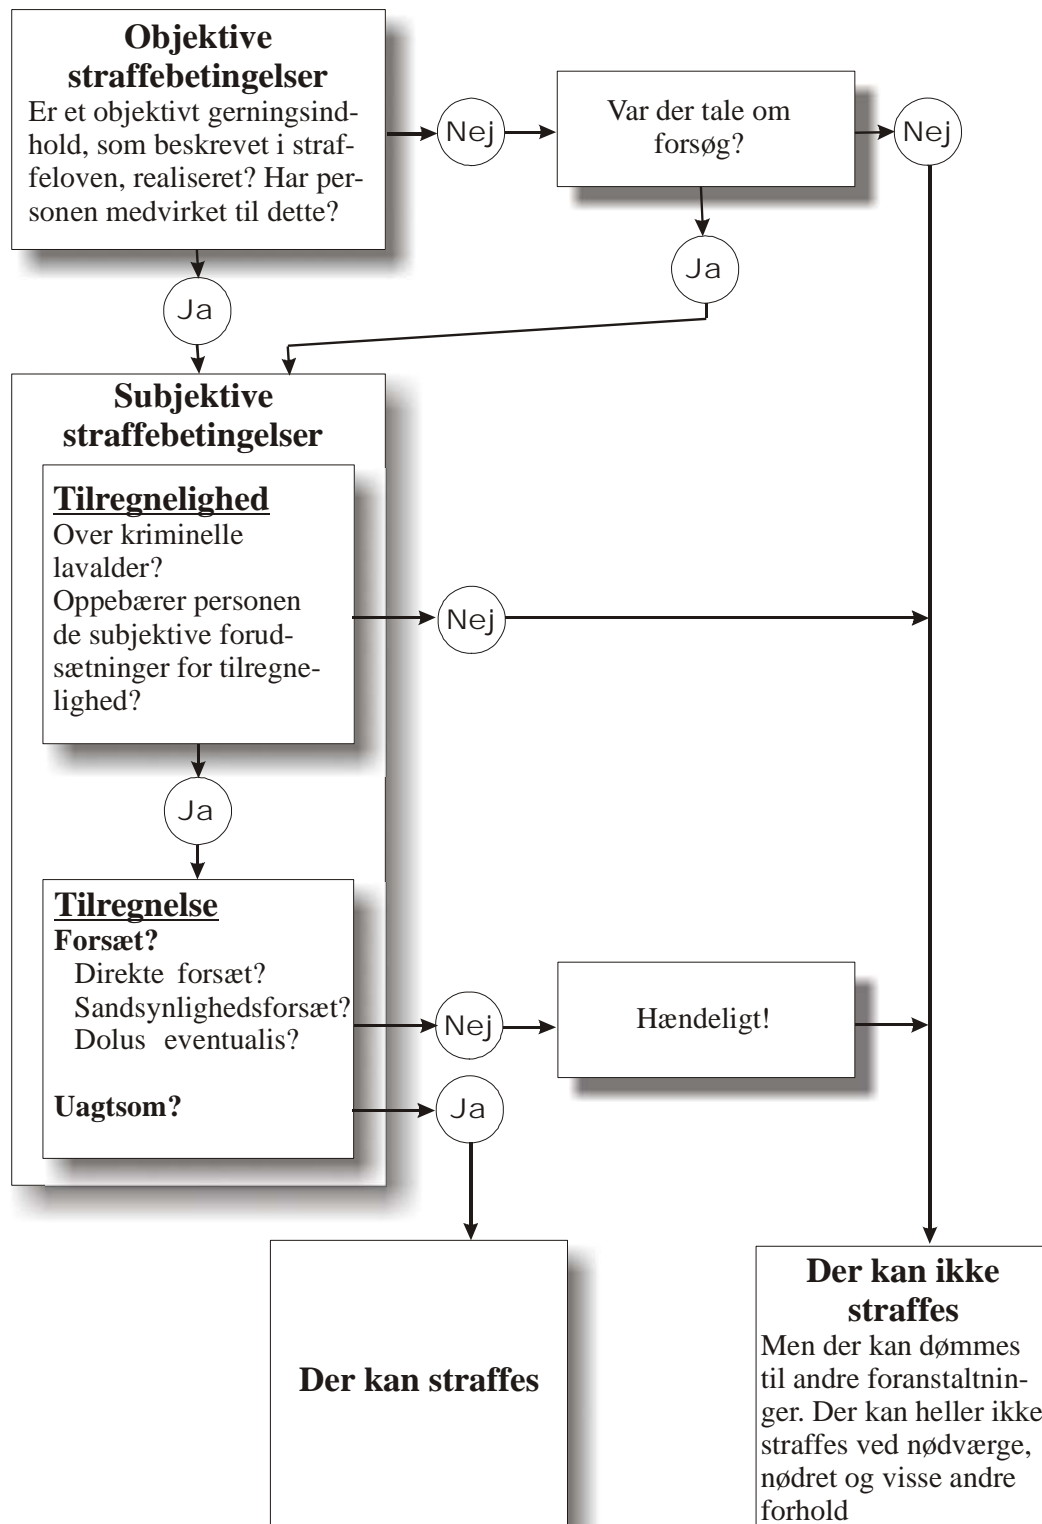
**Objektive straffebetingelser**
Er et objektivt gerningsindhold, som beskrevet i straffeloven, realiseret? Har personen medvirket til dette?

Nej

Var der tale om forsøg?

Nej

Ja

Ja

**Subjektive straffebetingelser**

**Tilregnelighed**
Over kriminelle lavalder?
Oppebærer personen de subjektive forudsætninger for tilregnelighed?

Nej

Ja

**Tilregnelse**
**Forsæt?**
Direkte forsæt?
Sandsynlighedsforsæt?
Dolus eventualis?

**Uagtsom?**

Nej

Hændeligt!

Ja

**Der kan straffes**

**Der kan ikke straffes**
Men der kan dømmes til andre foranstaltninger. Der kan heller ikke straffes ved nødværge, nødret og visse andre forhold